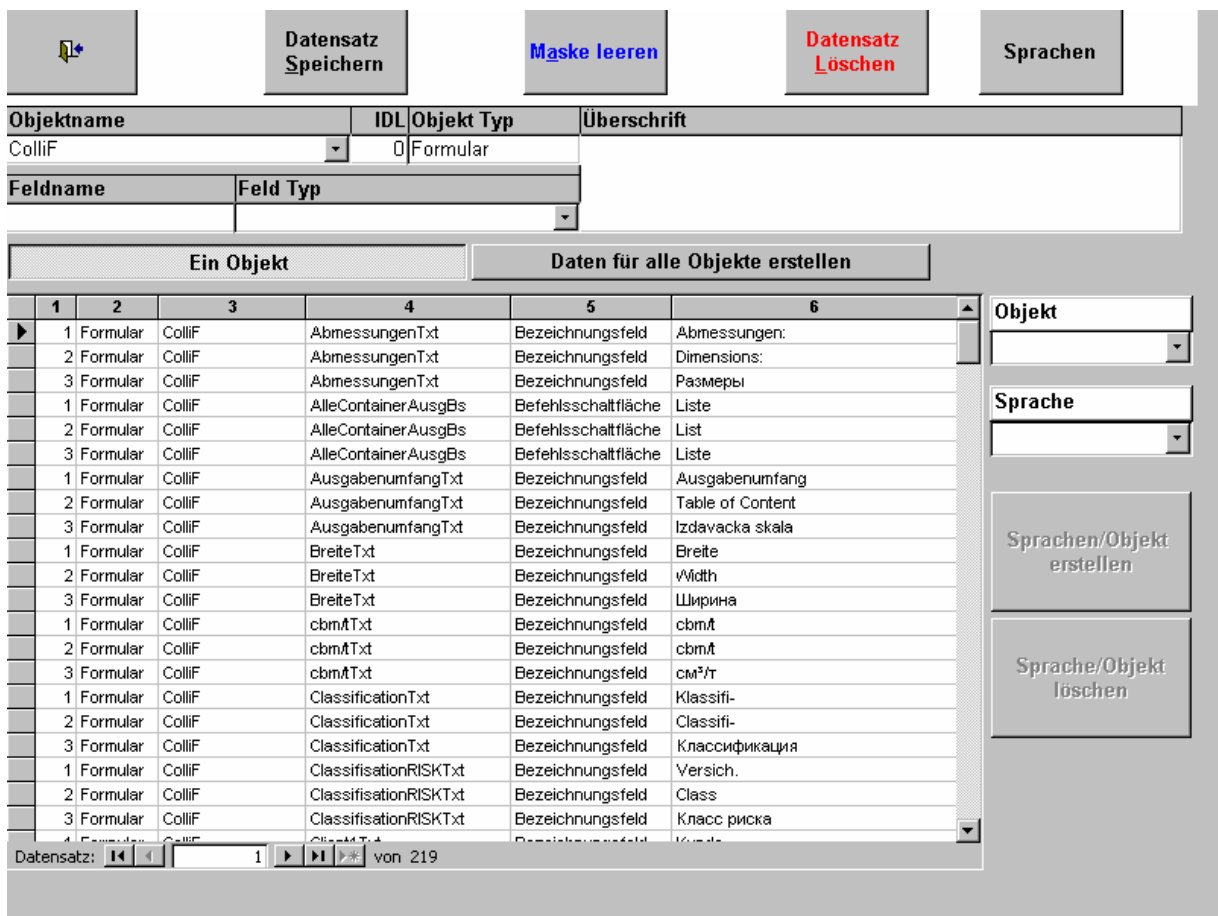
Datensatz Speichern

Maske leeren

Datensatz Löschen

Sprachen

| Objektname | IDL | Objekt Typ | Überschrift |
|---|---|---|---|
| ColliF | 0 | Formular | |

| Feldname | Feld Typ |
|---|---|
| | |

Ein Objekt

Daten für alle Objekte erstellen

| 1 | 2 | 3 | 4 | 5 | 6 |
|---|---|---|---|---|---|
| 1 | Formular | ColliF | AbmessungenTxt | Bezeichnungsfeld | Abmessungen: |
| 2 | Formular | ColliF | AbmessungenTxt | Bezeichnungsfeld | Dimensions: |
| 3 | Formular | ColliF | AbmessungenTxt | Bezeichnungsfeld | Размеры |
| 1 | Formular | ColliF | AlleContainerAusgBs | Befehlsschaltfläche | Liste |
| 2 | Formular | ColliF | AlleContainerAusgBs | Befehlsschaltfläche | List |
| 3 | Formular | ColliF | AlleContainerAusgBs | Befehlsschaltfläche | Liste |
| 1 | Formular | ColliF | AusgabenumfangTxt | Bezeichnungsfeld | Ausgabenumfang |
| 2 | Formular | ColliF | AusgabenumfangTxt | Bezeichnungsfeld | Table of Content |
| 3 | Formular | ColliF | AusgabenumfangTxt | Bezeichnungsfeld | Izdavacka skala |
| 1 | Formular | ColliF | BreiteTxt | Bezeichnungsfeld | Breite |
| 2 | Formular | ColliF | BreiteTxt | Bezeichnungsfeld | Width |
| 3 | Formular | ColliF | BreiteTxt | Bezeichnungsfeld | Ширина |
| 1 | Formular | ColliF | cbm/tTxt | Bezeichnungsfeld | cbm/t |
| 2 | Formular | ColliF | cbm/tTxt | Bezeichnungsfeld | cbm/t |
| 3 | Formular | ColliF | cbm/tTxt | Bezeichnungsfeld | см³/т |
| 1 | Formular | ColliF | ClassificationTxt | Bezeichnungsfeld | Klassifi- |
| 2 | Formular | ColliF | ClassificationTxt | Bezeichnungsfeld | Classifi- |
| 3 | Formular | ColliF | ClassificationTxt | Bezeichnungsfeld | Классификация |
| 1 | Formular | ColliF | ClassifisationRISKTxt | Bezeichnungsfeld | Versich. |
| 2 | Formular | ColliF | ClassifisationRISKTxt | Bezeichnungsfeld | Class |
| 3 | Formular | ColliF | ClassifisationRISKTxt | Bezeichnungsfeld | Класс риска |

Datensatz: 1 von 219

Objekt

Sprache

Sprachen/Objekt erstellen

Sprache/Objekt löschen